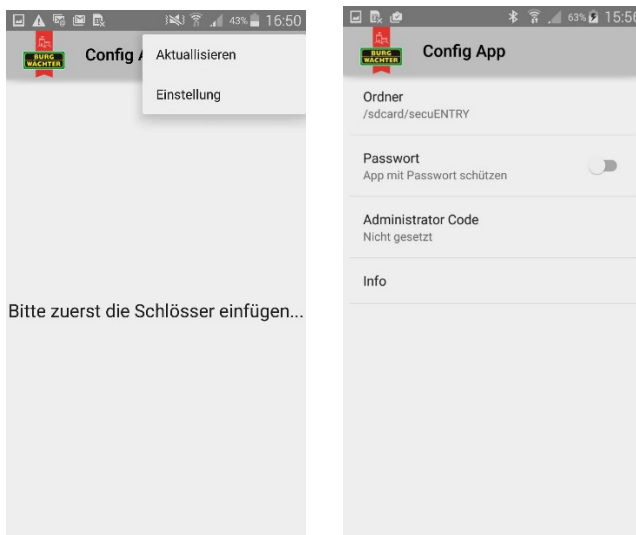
43% 16:50

BURG WÄCHTER

Config A

Aktuallisieren

Einstellung

Bitte zuerst die Schlösser einfügen...

63% 15:56

BURG WÄCHTER

Config App

Ordner
/sdcard/secuENTRY

Passwort
App mit Passwort schützen

Administrator Code
Nicht gesetzt

Info